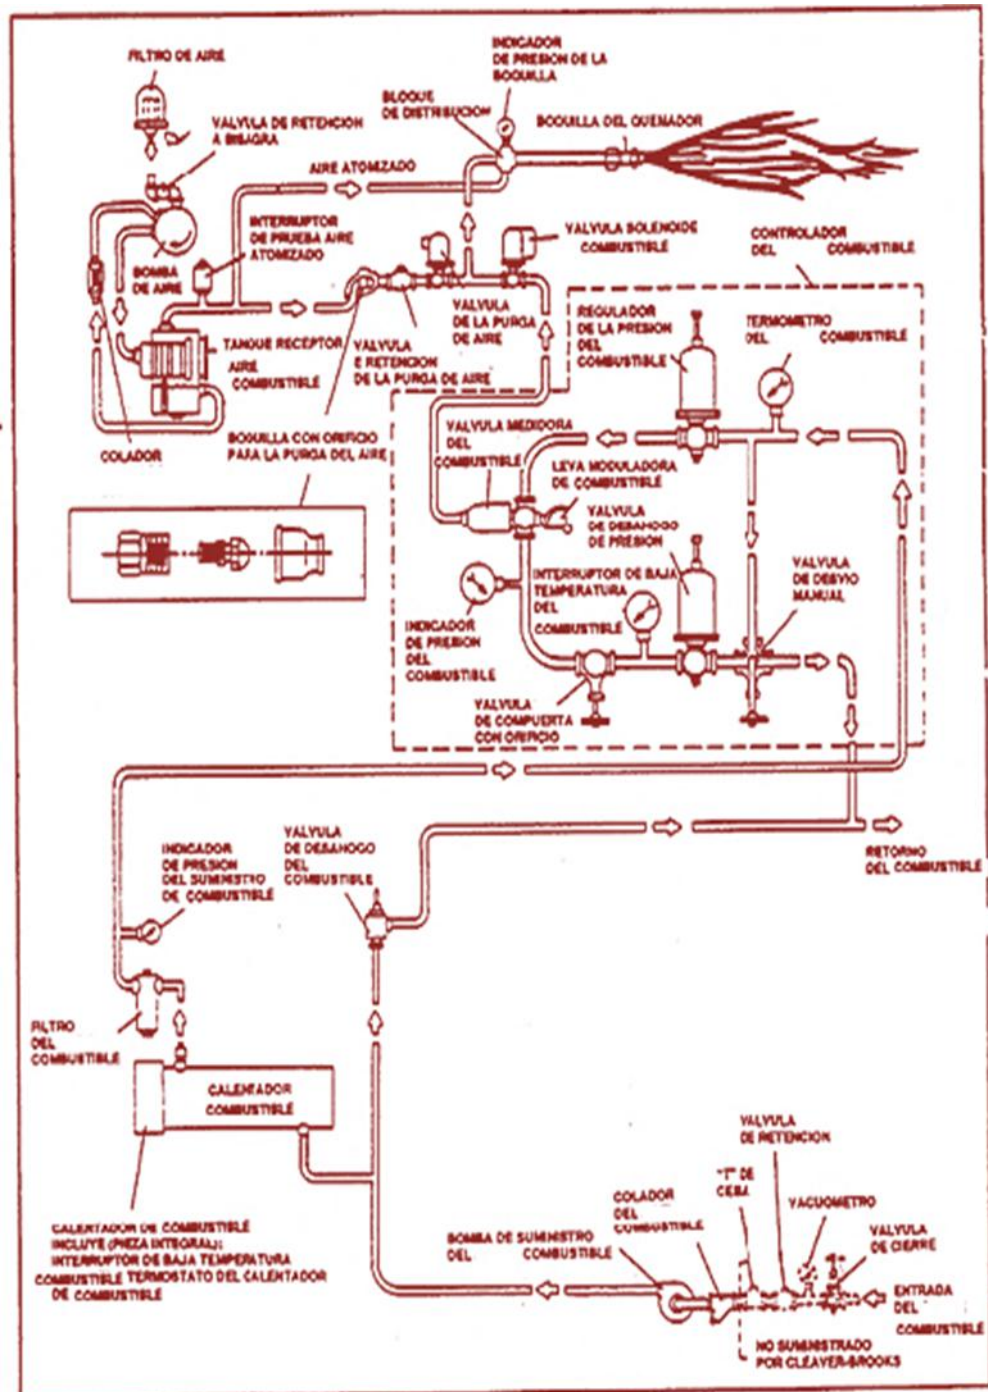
FILTRO DE AIRE

INDICADOR DE PRESION DE LA BOQUILLA

BLOQUE DE DISTRIBUCION

BOQUILLA DEL QUEMADOR

VALVULA DE RETENCION A BISAGRA

AIRE ATOMIZADO

INTERRUPTOR DE PRUEBA AIRE ATOMIZADO

VALVULA SOLENOIDE COMBUSTIBLE

CONTROLADOR DEL COMBUSTIBLE

BOMBA DE AIRE

VALVULA DE LA PURGA DE AIRE

REGULADOR DE LA PRESION DEL COMBUSTIBLE

TERMOMETRO DEL COMBUSTIBLE

TANQUE RECEPTOR AIRE COMBUSTIBLE

VALVULA E RETENCION DE LA PURGA DE AIRE

COLADOR

BOQUILLA CON ORIFICIO PARA LA PURGA DEL AIRE

VALVULA MEDIDORA DEL COMBUSTIBLE

LEVA MODULADORA DE COMBUSTIBLE

VALVULA DE DESAHOGO DE PRESION

INTERRUPTOR DE BAJA TEMPERATURA DEL COMBUSTIBLE

VALVULA DE DESVIO MANUAL

INDICADOR DE PRESION DEL COMBUSTIBLE

VALVULA DE COMPUERTA CON ORIFICIO

INDICADOR DE PRESION DEL SUMINISTRO DE COMBUSTIBLE

VALVULA DE DESAHOGO DEL COMBUSTIBLE

RETORNO DEL COMBUSTIBLE

FILTRO DEL COMBUSTIBLE

CALENTADOR COMBUSTIBLE

VALVULA DE RETENCION

"T" DE CEBA

COLADOR DEL COMBUSTIBLE

VACUOMETRO

VALVULA DE CIERRE

BOMBA DE SUMINISTRO DEL COMBUSTIBLE

ENTRADA DEL COMBUSTIBLE

CALENTADOR DE COMBUSTIBLE INCLUYE (PIEZA INTEGRAL): INTERRUPTOR DE BAJA TEMPERATURA COMBUSTIBLE TERMOSTATO DEL CALENTADOR DE COMBUSTIBLE

NO SUMINISTRADO POR CLEAVER-BROOKS